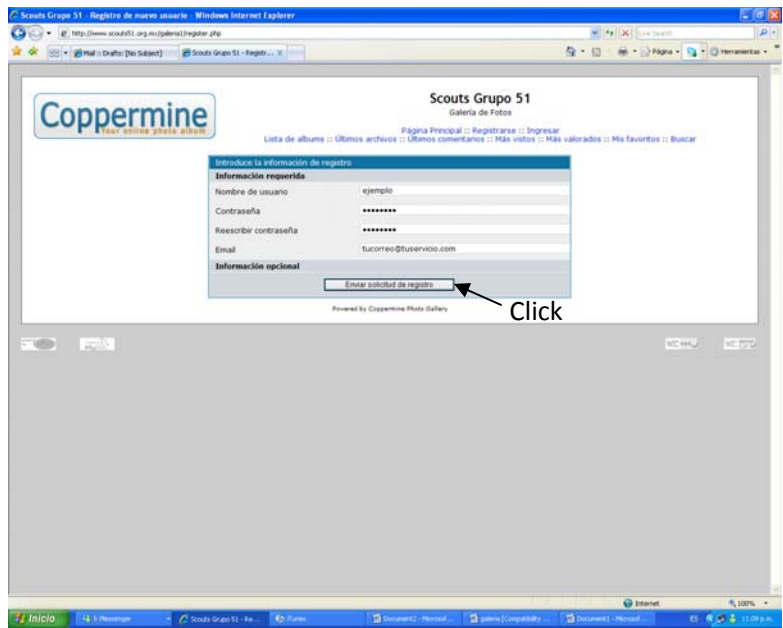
Scouts Grupo 51 - Registro de nuevo usuario - Windows Internet Explorer

http://www.scouts51.org.mx/galeria1/register.php

Live Search

Mail :: Drafts: (No Subject)

Scouts Grupo 51 - Registr...

Página

Herramientas

Coppermine
Your online photo album

Scouts Grupo 51
Galería de Fotos

Página Principal :: Registrarse :: Ingresar
Lista de albums :: Últimos archivos :: Últimos comentarios :: Más vistos :: Más valorados :: Mis favoritos :: Buscar

Introduce la información de registro

Información requerida

| Nombre de usuario | ejemplo |
|---|---|
| Contraseña | •••••••• |
| Reescribir contraseña | •••••••• |
| Email | tucorreo@tuservicio.com |

Información opcional

Enviar solicitud de registro

Click

Powered by Coppermine Photo Gallery

Internet

100%

Inicio

Messenger

Scouts Grupo 51 - Re...

iTunes

Document2 - Microsof...

galeria [Compatibility ...

Document1 - Microsof...

ES

11:09 p.m.